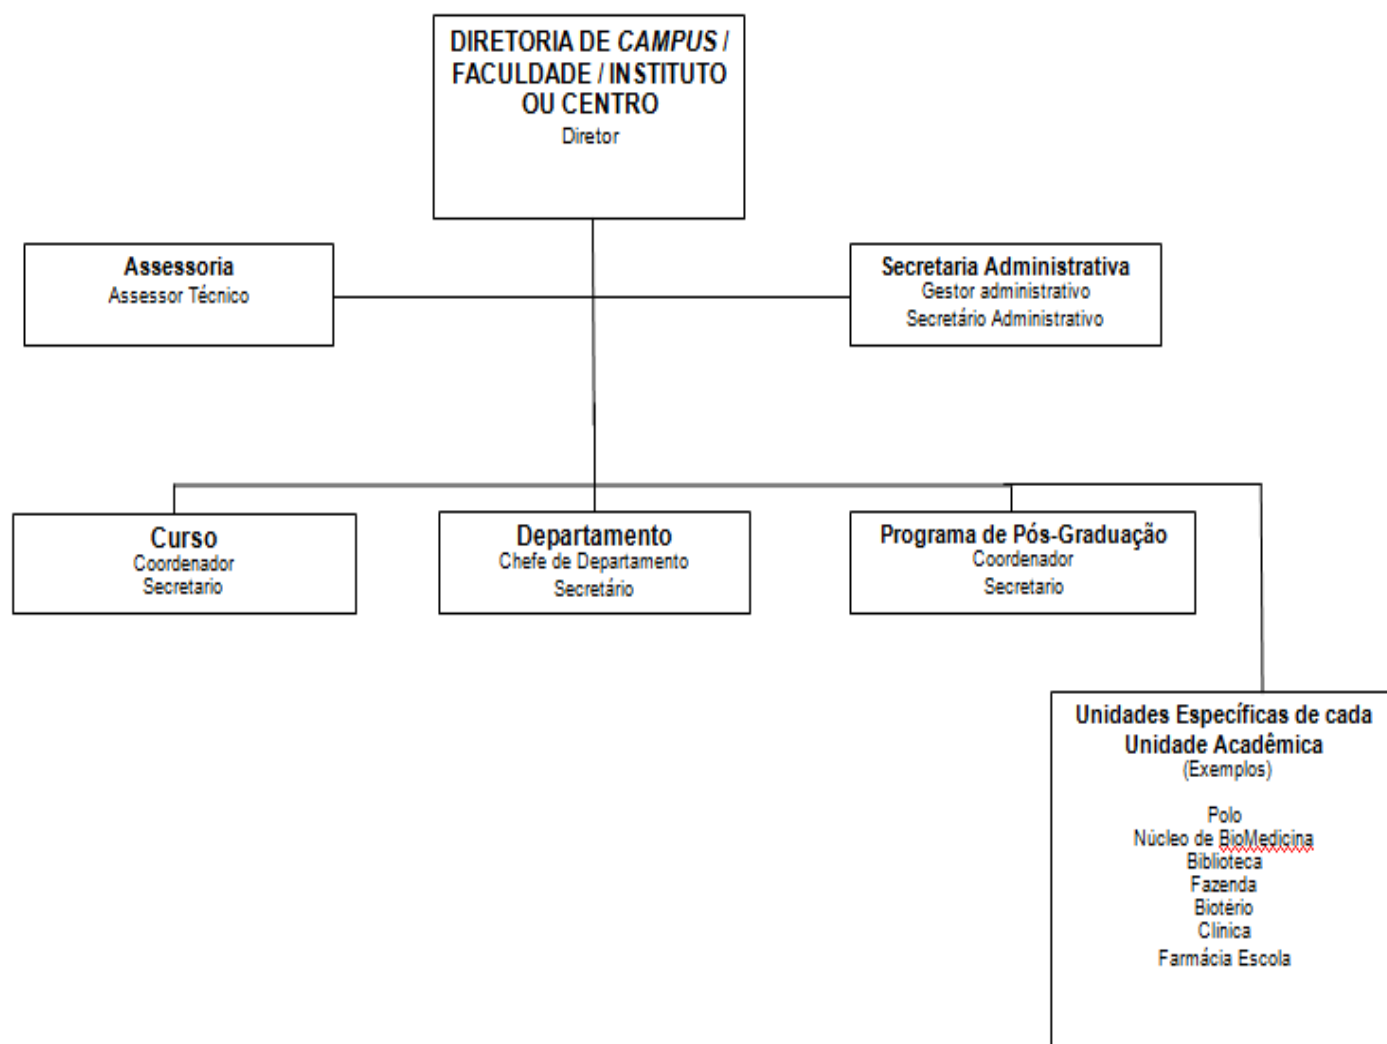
DIRETORIA DE CAMPUS / FACULDADE / INSTITUTO OU CENTRO
Diretor

Assessoria
Assessor Técnico

Secretaria Administrativa
Gestor administrativo
Secretário Administrativo

Curso
Coordenador
Secretario

Departamento
Chefe de Departamento
Secretário

Programa de Pós-Graduação
Coordenador
Secretario

Unidades Específicas de cada Unidade Acadêmica
(Exemplos)

Polo
Núcleo de BioMedicina
Biblioteca
Fazenda
Biotério
Clínica
Farmácia Escola